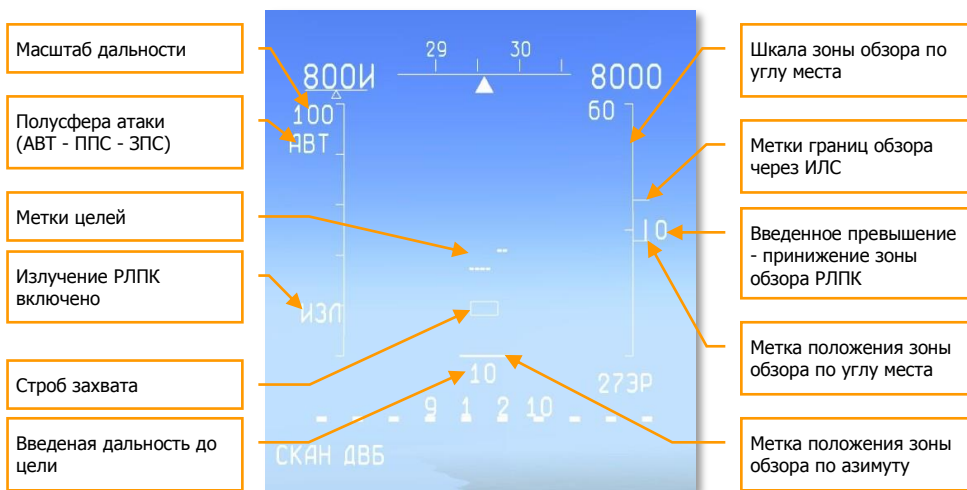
Масштаб дальности

Полусфера атаки (АВТ - ППС - ЗПС)

Метки целей

Излучение РЛПК включено

Строб захвата

Введеная дальность до цели

29 30

800И

8000

100

АВТ

60

10

ИЗЛ

10

273Р

9 1 2 10

СКАН ДВБ

Шкала зоны обзора по углу места

Метки границ обзора через ИЛС

Введенное превышение - принижение зоны обзора РЛПК

Метка положения зоны обзора по углу места

Метка положения зоны обзора по азимуту